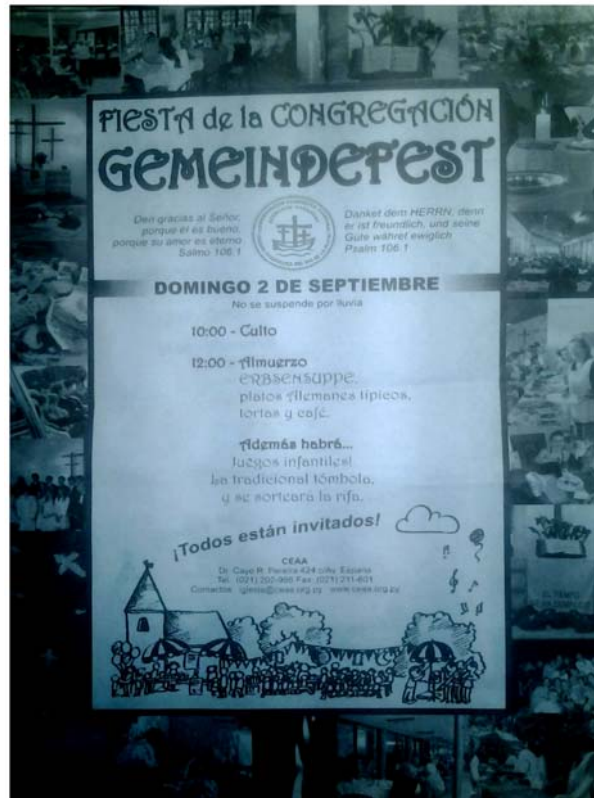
FIESTA de la CONGREGACIÓN
GEMEINDEFEST

Den gracias al Señor, porque él es bueno, porque su amor es eterno
Salmo 106:1

Danket dem HERRN, denn er ist freundlich, und seine Güte währet ewiglich
Psalm 106:1

DOMINGO 2 DE SEPTIEMBRE
No se suspende por lluvia

10:00 - Culto

12:00 - Almuerzo
ERBSENSUPPE,
platos Alemanes típicos,
tortas y café.

Además habrá...
Juegos infantiles!
la tradicional tómbola,
y se sorteará la rifa.

¡Todos están invitados!

CEAA
Dr. Cayo R. Pereira 424 c/Av. España
Tel.: (021) 200-966 Fax: (021) 211-601
Contacto: iglesia@ceaa.org.py · www.ceaa.org.py